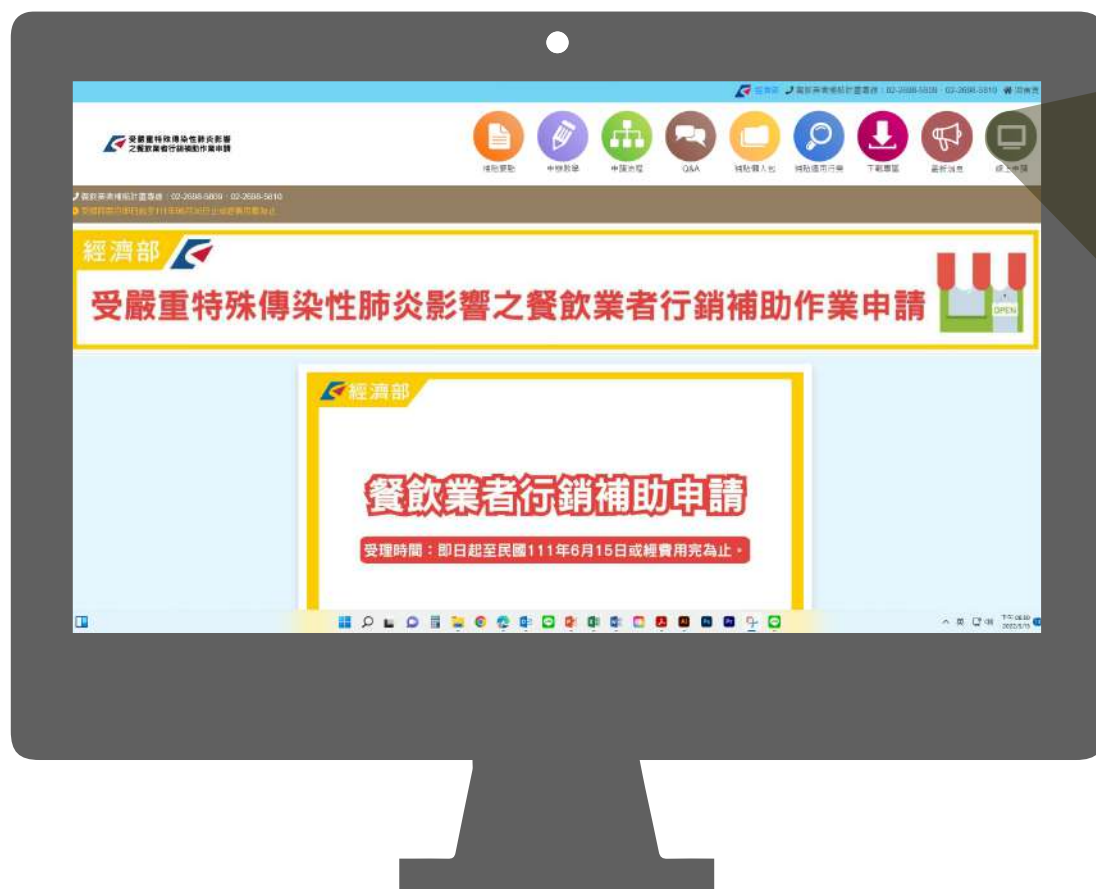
經濟部 餐飲業者補助計畫專線：02-2688-5809、02-2688-5810 回首頁

受嚴重特殊傳染性肺炎影響之餐飲業者行銷補助作業申請

補助要點 申辦說明 申請流程 Q&A 補助懶人包 補助適用行業 下載專區 最新消息 線上申請

餐飲業者補助計畫專線：02-2688-5809、02-2688-5810
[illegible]

經濟部

受嚴重特殊傳染性肺炎影響之餐飲業者行銷補助作業申請

OPEN

經濟部

餐飲業者行銷補助申請

受理時間：即日起至民國111年6月15日或經費用完為止。